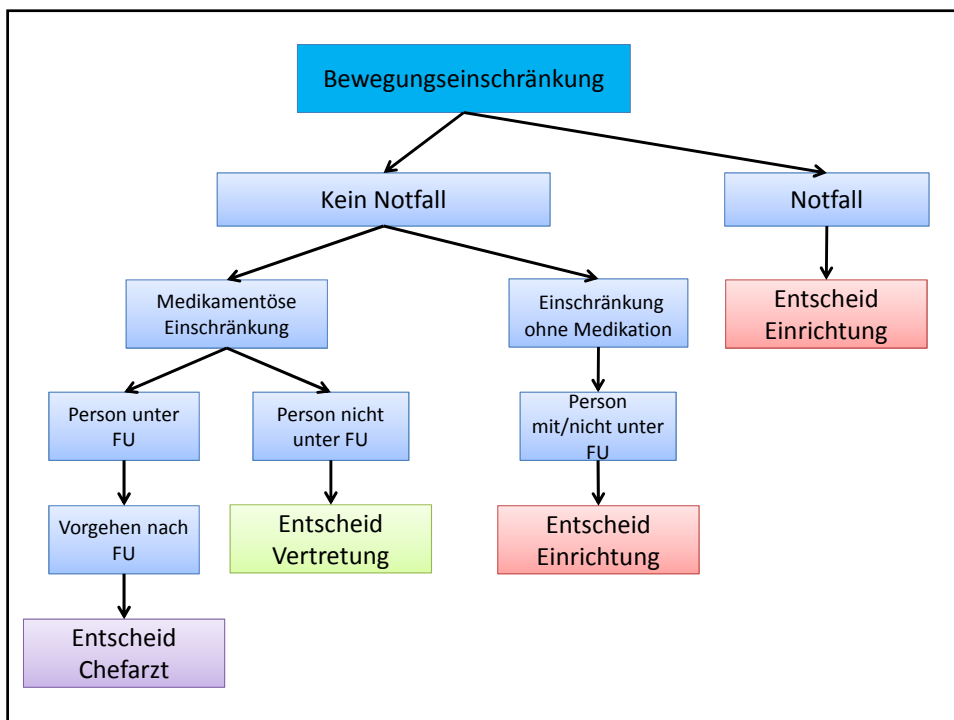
Bewegungseinschränkung

Kein Notfall

Notfall

Medikamentöse Einschränkung

Einschränkung ohne Medikation

Entscheid Einrichtung

Person unter FU

Person nicht unter FU

Person mit/nicht unter FU

Vorgehen nach FU

Entscheid Vertretung

Entscheid Einrichtung

Entscheid Chefarzt